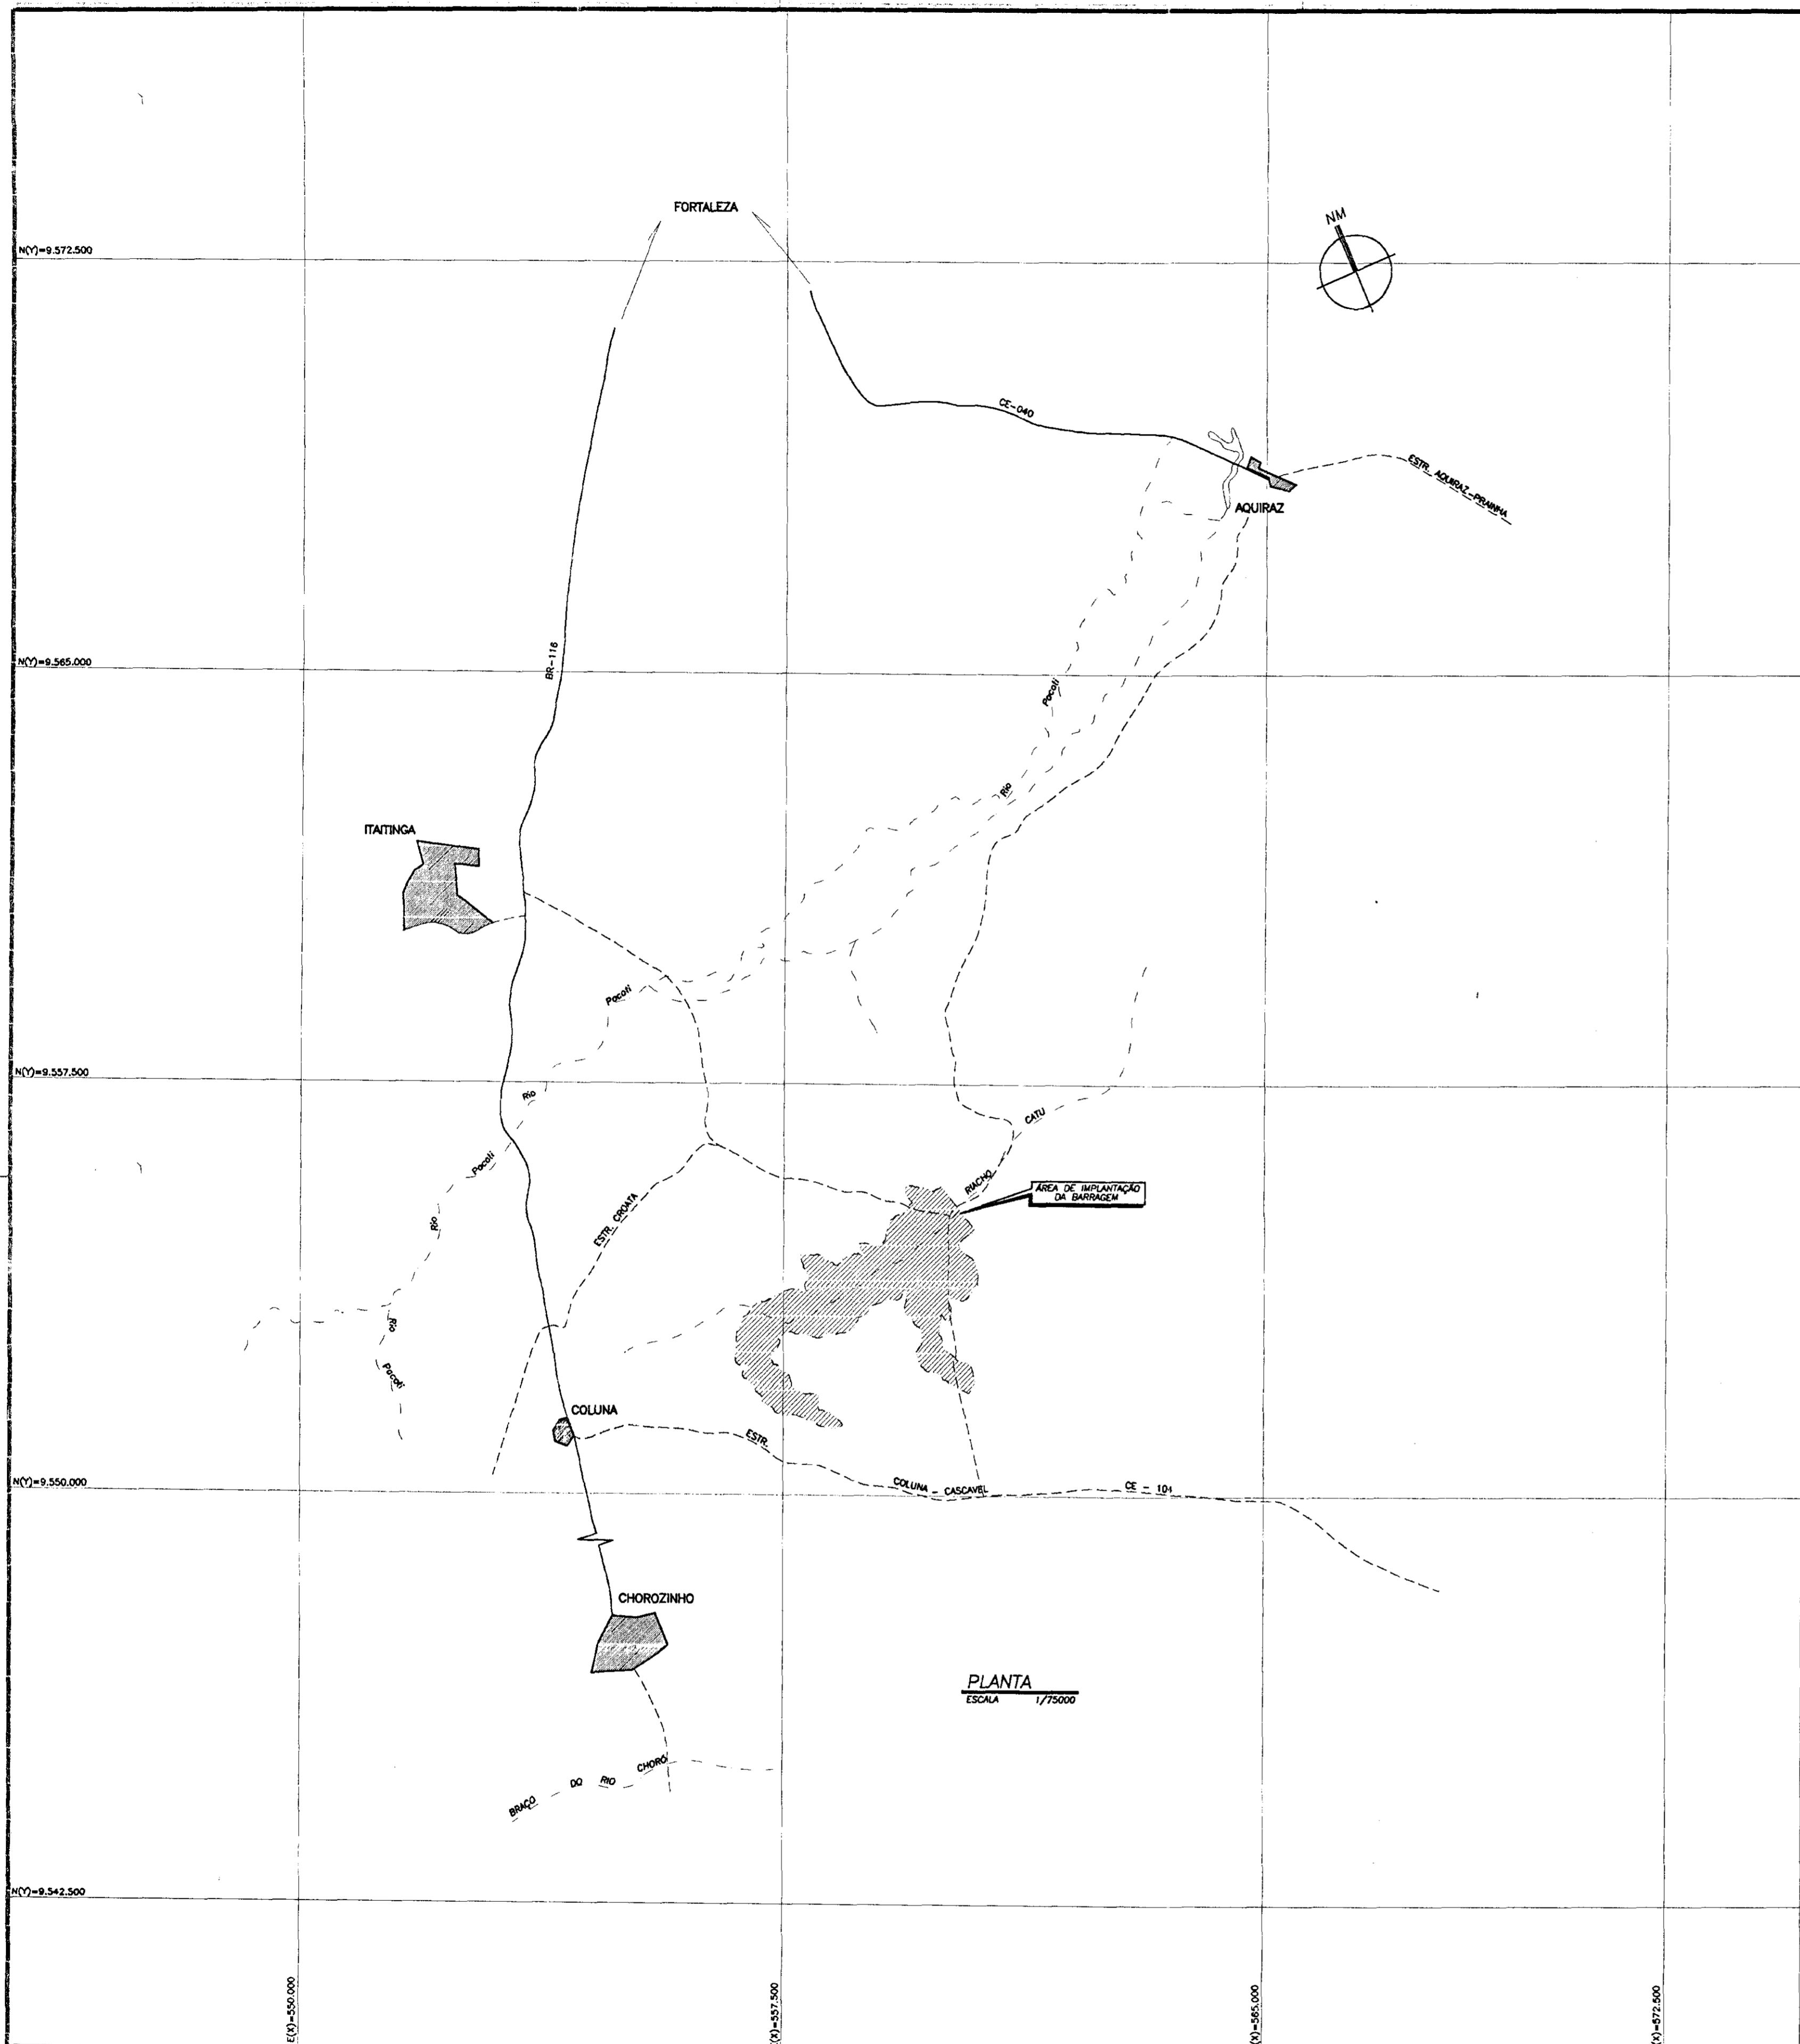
FORTALEZA

NM

N(Y)=9.572.500

CE-040

ESTR. AQUIRAZ-PRAINHA

AQUIRAZ

N(Y)=9.565.000

BR-116

Pacoti

Rio

ITAITINGA

Pacoti

N(Y)=9.557.500

Rio

CATU

Pacoti

RIACHO

ÁREA DE IMPLANTAÇÃO DA BARRAGEM

ESTR. CROATA

Rio

Rio

Pacoti

COLUNA

ESTR.

N(Y)=9.550.000

COLUNA - CASCAVEL

CE - 104

CHOROZINHO

PLANTA
ESCALA 1/75000

BRAÇO DO RIO CHORÓ

N(Y)=9.542.500

E(X)=550.000

(X)=557.500

(X)=565.000

(X)=572.500